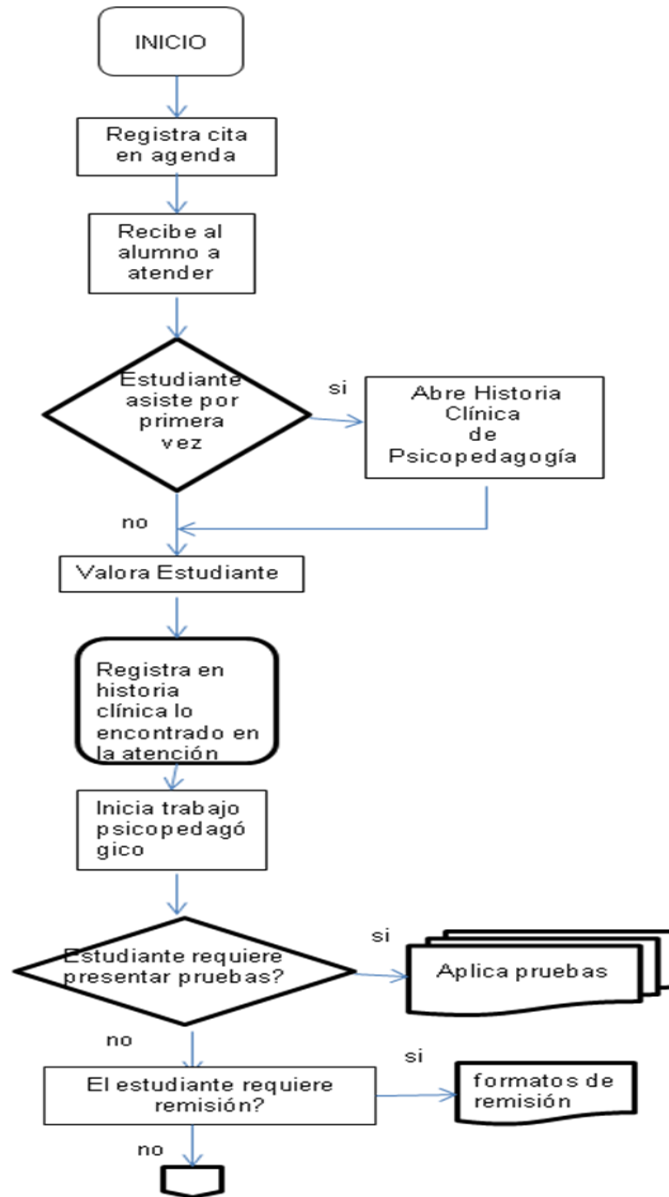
INICIO

Registra cita en agenda

Recibe al alumno a atender

Estudiante asiste por primera vez

si

Abre Historia Clínica de Psicopedagogía

no

Valora Estudiante

Registra en historia clínica lo encontrado en la atención

Inicia trabajo psicopedagó gico

Estudiante requiere presentar pruebas?

si

Aplica pruebas

no

El estudiante requiere remisión?

si

formatos de remisión

no